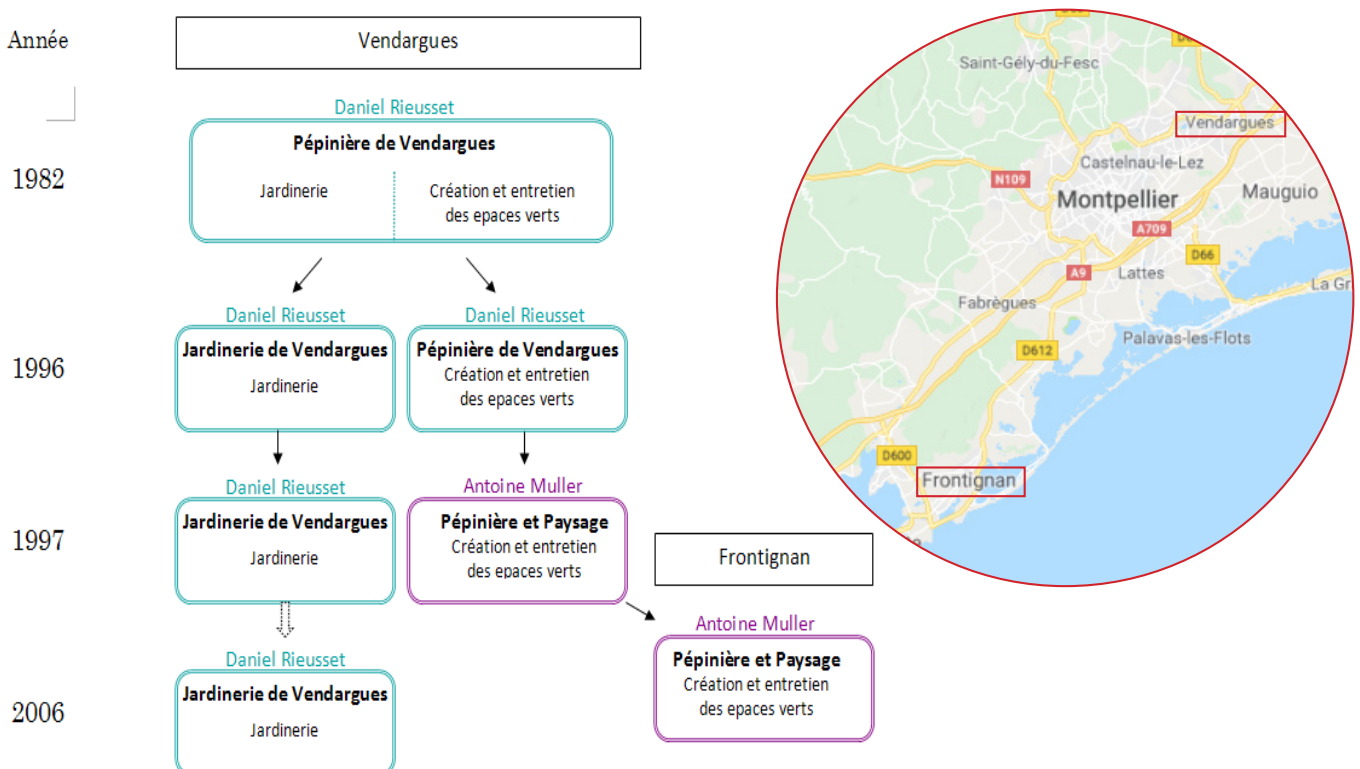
Année

Vendargues

Daniel Rieusset

Pépinière de Vendargues

Jardinerie

Création et entretien des epaces verts

1982

Daniel Rieusset

Jardinerie de Vendargues

Jardinerie

Daniel Rieusset

Pépinière de Vendargues

Création et entretien des epaces verts

1996

Daniel Rieusset

Jardinerie de Vendargues

Jardinerie

Antoine Muller

Pépinière et Paysage

Création et entretien des epaces verts

1997

Frontignan

Daniel Rieusset

Jardinerie de Vendargues

Jardinerie

2006

Antoine Muller

Pépinière et Paysage

Création et entretien des epaces verts

Saint-Gély-du-Fesc

Vendargues

Castelnau-le-Lez

N109

Montpellier

Mauguio

A709

D66

A9

Lattes

La Gr

Fabrègues

Palavas-les-Flots

D612

D600

Frontignan